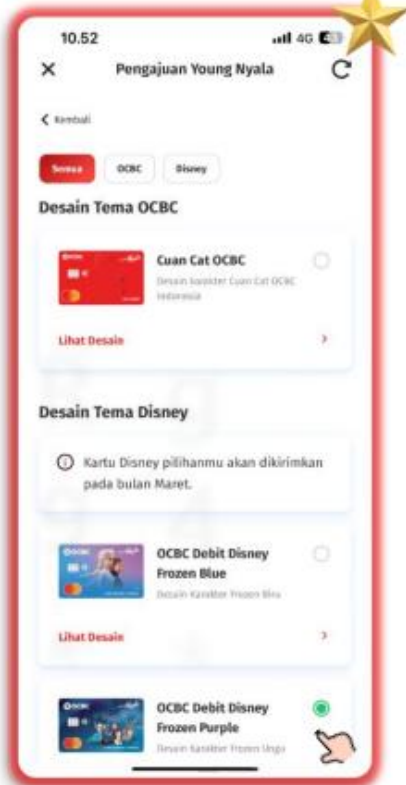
10.52

4G

Pengajuan Young Nyala

Kembali

Semua

OCBC

Disney

Desain Tema OCBC

Cuan Cat OCBC

Desain karakter Cuan Cat OCBC Indonesia

Lihat Desain

Desain Tema Disney

Kartu Disney pilihanmu akan dikirimkan pada bulan Maret.

OCBC Debit Disney Frozen Blue

Desain Karakter Frozen Biru

Lihat Desain

OCBC Debit Disney Frozen Purple

Desain Karakter Frozen Ungu